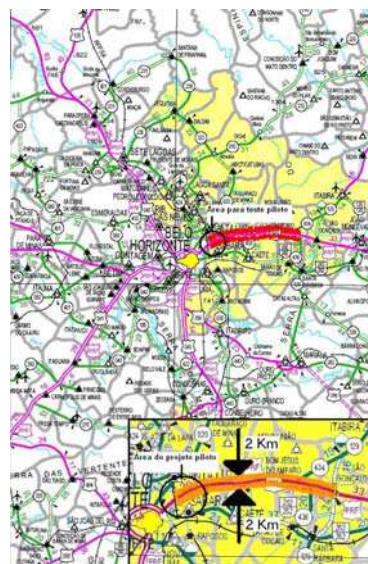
SETE LAGOAS

BELO HORIZONTE

Área para teste piloto

CONTAGEM

ITABIRA

CAETÉ

ITAÚNA

NOVA LIMA

OURO PRETO

OURO BRANCO

CONSELHEIRO LAFAIETE

CONGONHAS

BARÃO DE COCAIS

SANTA BÁRBARA

Área do projeto piloto

2 Km

2 Km

TABIRA

BOM JESUS DO AMPARO

CAETÉ

SABARÁ

RAPOSOS

SANTA BÁRBARA